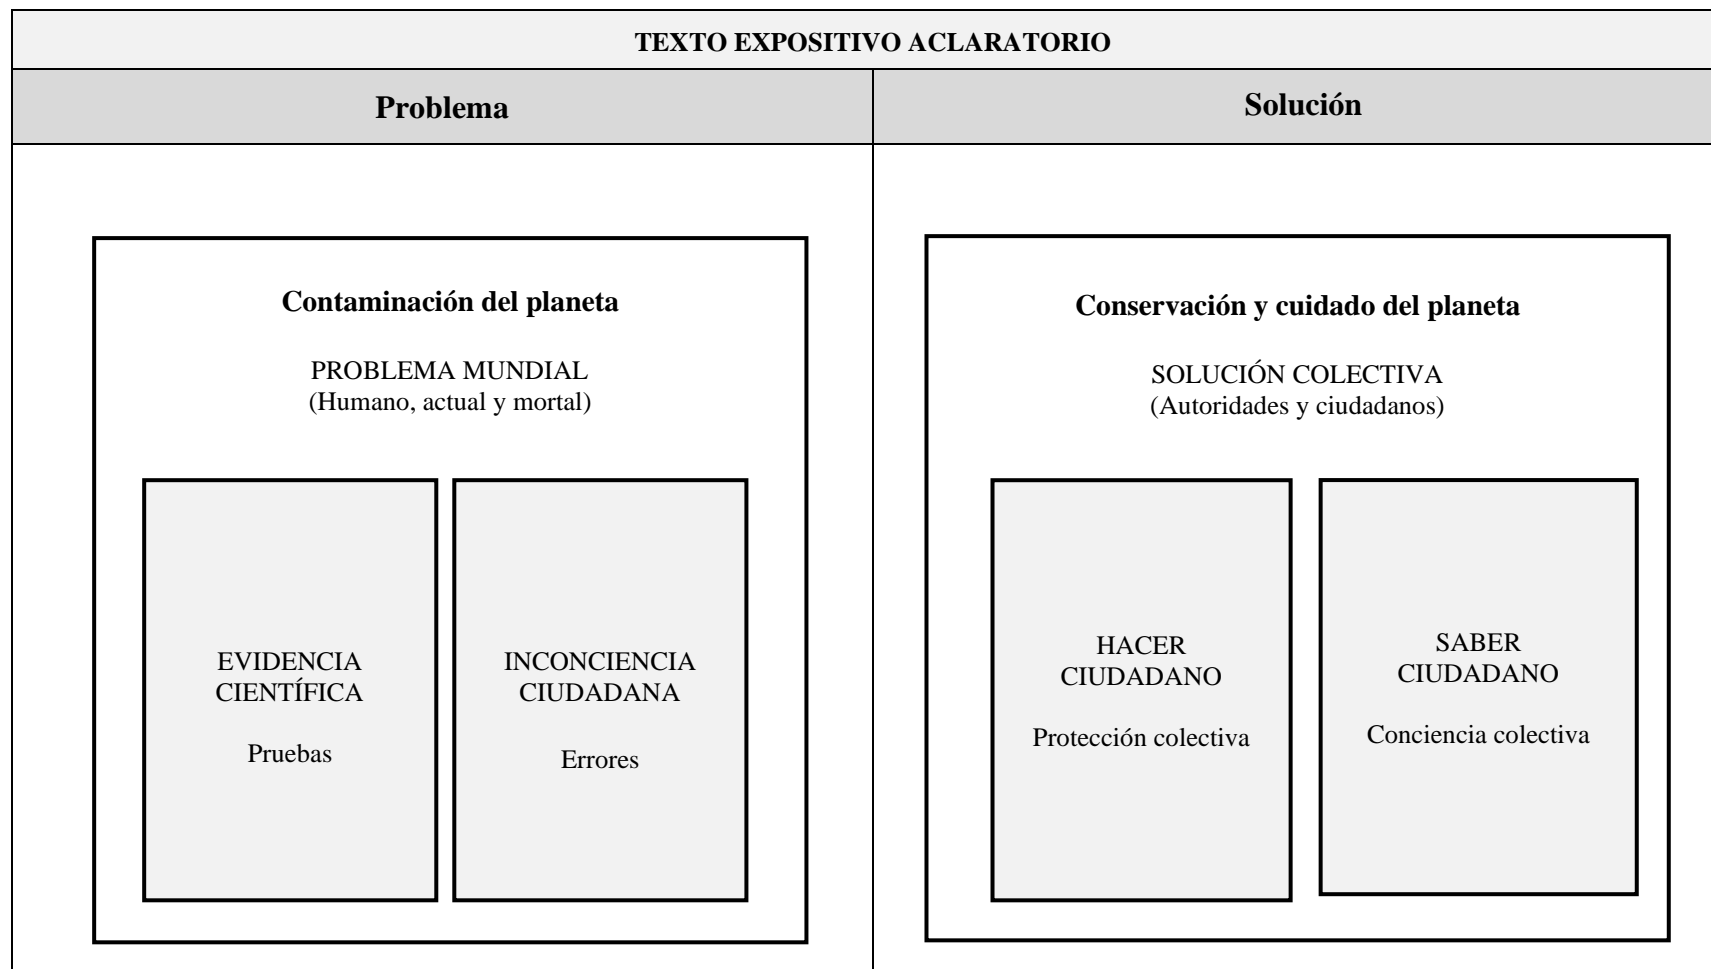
TEXTO EXPOSITIVO ACLARATORIO

| Problema | Solución |
|---|---|
| Contaminación del planeta<br>PROBLEMA MUNDIAL<br>(Humano, actual y mortal)<br>EVIDENCIA CIENTÍFICA<br>Pruebas<br>INCONCIENCIA CIUDADANA<br>Errores | Conservación y cuidado del planeta<br>SOLUCIÓN COLECTIVA<br>(Autoridades y ciudadanos)<br>HACER CIUDADANO<br>Protección colectiva<br>SABER CIUDADANO<br>Conciencia colectiva |